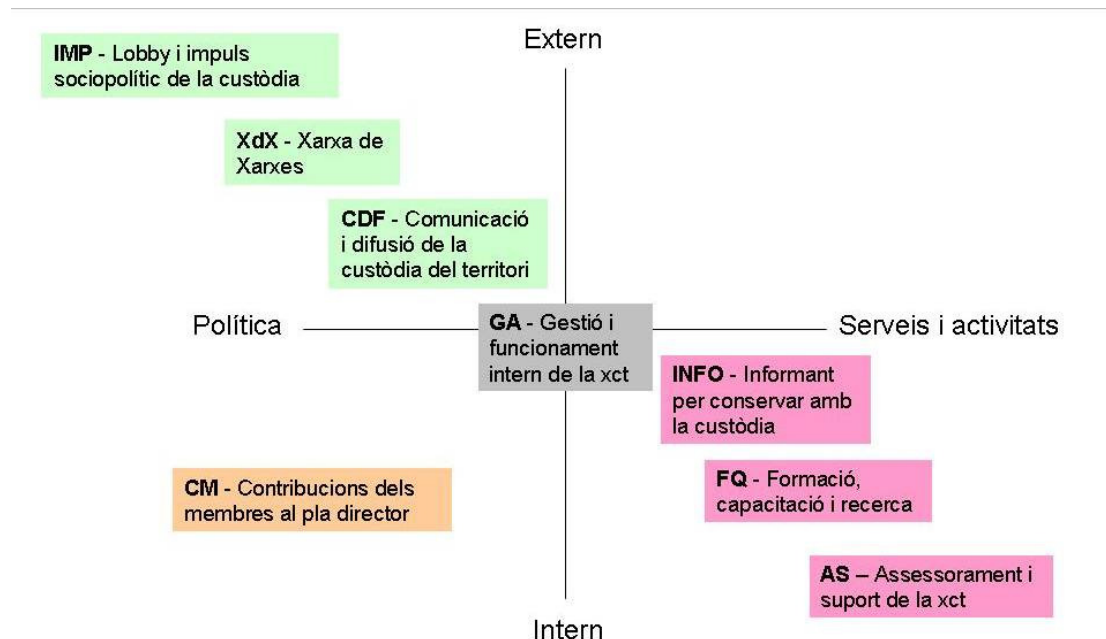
Extern

**IMP** - Lobby i impuls sociopolític de la custòdia

**XdX** - Xarxa de Xarxes

**CDF** - Comunicació i difusió de la custòdia del territori

Política

**GA** - Gestió i funcionament intern de la xct

Serveis i activitats

**INFO** - Informant per conservar amb la custòdia

**CM** - Contribucions dels membres al pla director

**FQ** - Formació, capacitació i recerca

**AS** – Assessorament i suport de la xct

Intern